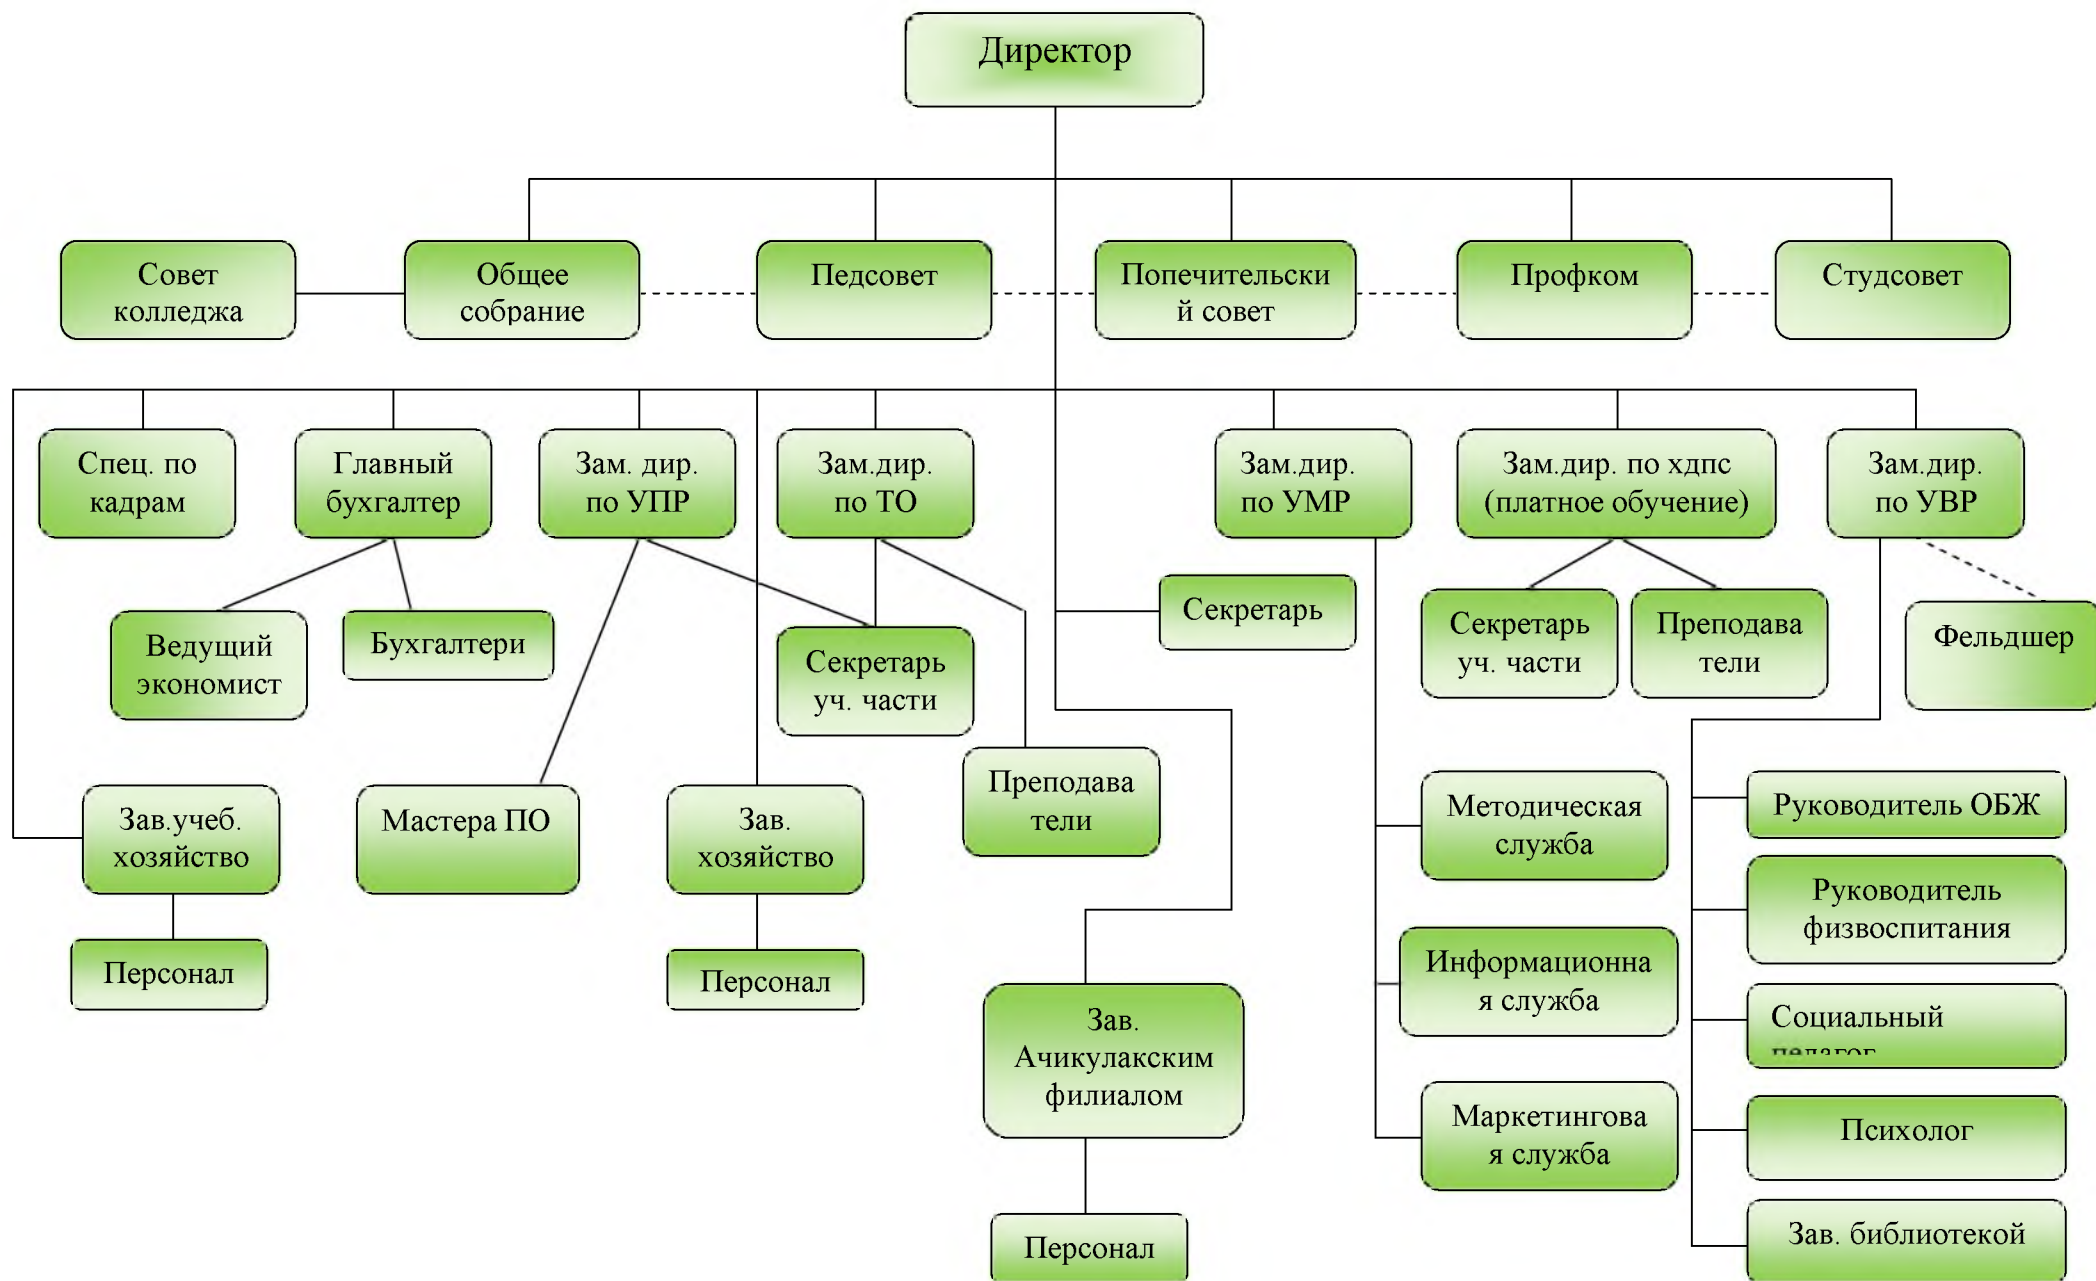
Директор

Совет колледжа

Общее собрание

Педсовет

Попечительски й совет

Профком

Студсовет

Спец. по кадрам

Главный бухгалтер

Зам. дир. по УПР

Зам.дир. по ТО

Зам.дир. по УМР

Зам.дир. по хдпс (платное обучение)

Зам.дир. по УВР

Ведущий экономист

Бухгалтери

Секретарь уч. части

Секретарь

Секретарь уч. части

Преподава тели

Фельдшер

Преподава тели

Зав.учеб. хозяйство

Мастера ПО

Зав. хозяйство

Методическая служба

Руководитель ОБЖ

Руководитель физвоспитания

Персонал

Персонал

Информационна я служба

Социальный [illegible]

Зав. Ачикулакским филиалом

Маркетингова я служба

Психолог

Персонал

Зав. библиотекой